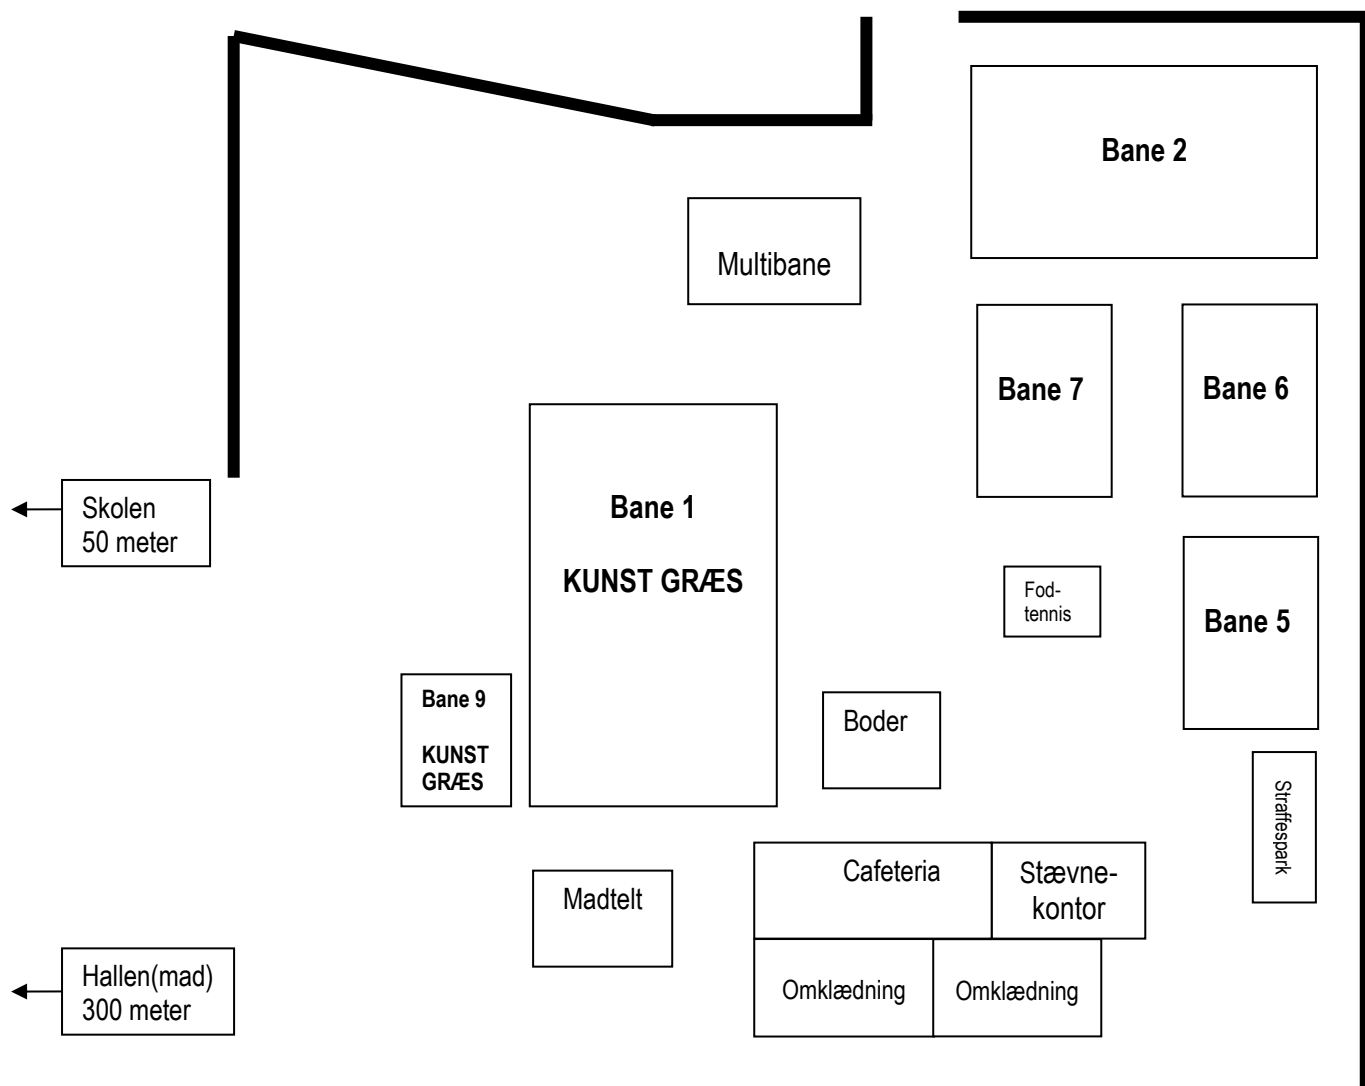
Bane 2

Multibane

Bane 7

Bane 6

Skolen
50 meter

Bane 1

KUNST GRÆS

Fodtennis

Bane 5

Bane 9

KUNST GRÆS

Boder

Straffespark

Cafeteria

Stævnekontor

Madtelt

Hallen(mad)
300 meter

Omklædning

Omklædning